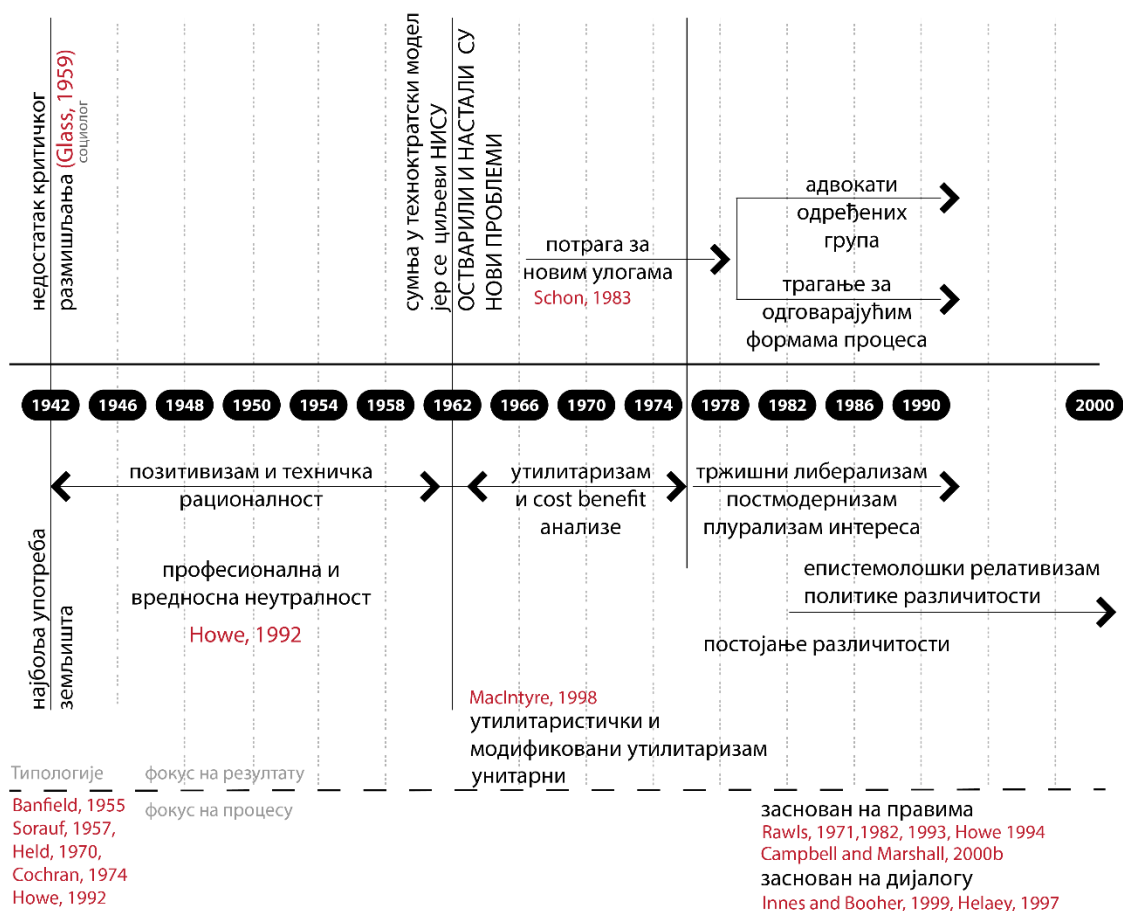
недостатак критичког размишљања (Glass, 1959)
социолог

сумња у технократски модел јер се циљеви НИСУ ОСТВАРИЛИ И НАСТАЛИ СУ НОВИ ПРОБЛЕМИ

потрага за новим улогама
Schon, 1983

адвокати одређених група

трагање за одговарајућим формама процеса

1942 1946 1948 1950 1954 1958 1962 1966 1970 1974 1978 1982 1986 1990 2000

позитивизам и техничка рационалност

утилитаризам и cost benefit анализе

тржишни либерализам
постмодернизам
плурализам интереса

најбоља употреба земљишта

професионална и вредносна неутралност
Howe, 1992

епистемолошки релативизам
политике различитости

постојање различитости

MacIntyre, 1998
утилитаристички и модификовани утилитаризам
унитарни

Типологије
фокус на резултату
фокус на процесу

Banfield, 1955
Sorauf, 1957,
Held, 1970,
Cochran, 1974
Howe, 1992

заснован на правима
Rawls, 1971,1982, 1993, Howe 1994
Campbell and Marshall, 2000b
заснован на дијалогу
Innes and Booher, 1999, Helaey, 1997